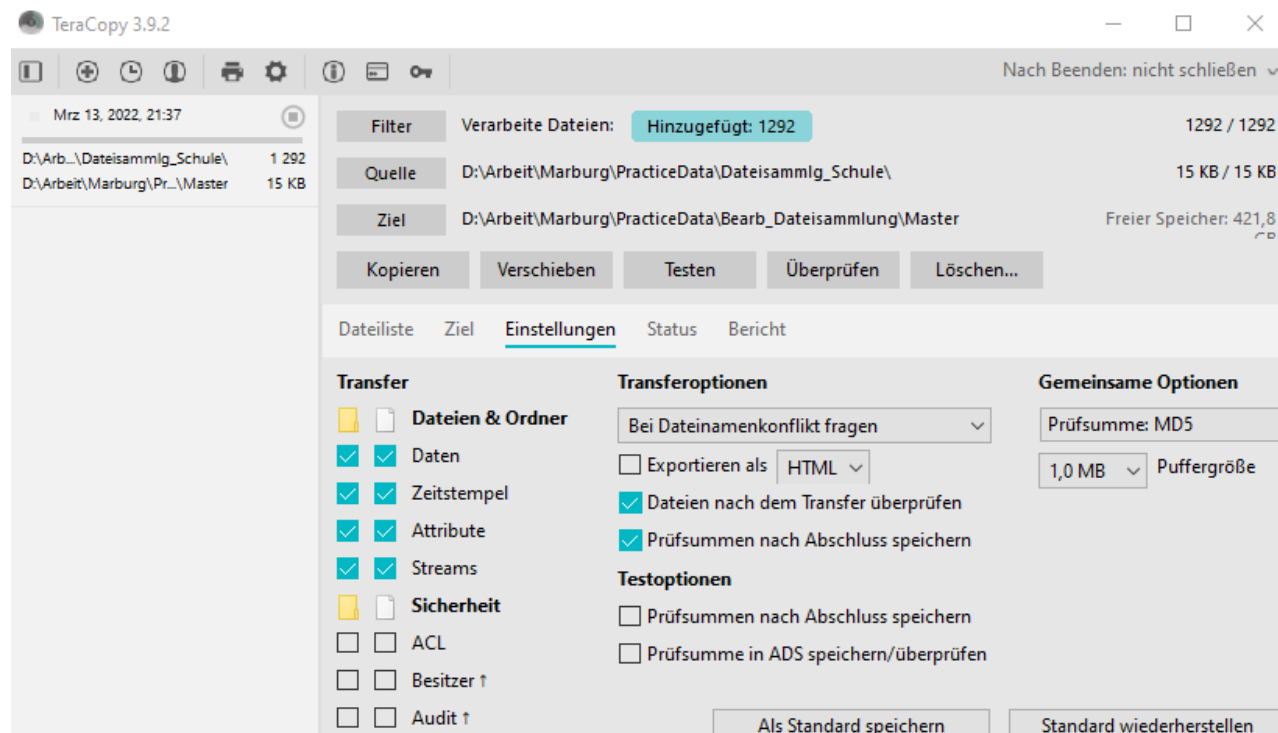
TeraCopy 3.9.2

Nach Beenden: nicht schließen

Mrz 13, 2022, 21:37

D:\Arb...\Dateisammlg_Schule\ 1 292
D:\Arbeit\Marburg\Pr...\Master 15 KB

Filter Verarbeite Dateien: Hinzugefügt: 1292 1292 / 1292

Quelle D:\Arbeit\Marburg\PracticeData\Dateisammlg_Schule\ 15 KB / 15 KB

Ziel D:\Arbeit\Marburg\PracticeData\Bearb_Dateisammlung\Master Freier Speicher: 421,8 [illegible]

Kopieren Verschieben Testen Überprüfen Löschen...

Dateiliste Ziel Einstellungen Status Bericht

Transfer
Dateien & Ordner
Daten
Zeitstempel
Attribute
Streams
Sicherheit
ACL
Besitzer ↑
Audit ↑

Transferoptionen
Bei Dateinamenkonflikt fragen
Exportieren als HTML
Dateien nach dem Transfer überprüfen
Prüfsummen nach Abschluss speichern
Testoptionen
Prüfsummen nach Abschluss speichern
Prüfsumme in ADS speichern/überprüfen

Gemeinsame Optionen
Prüfsumme: MD5
1,0 MB Puffergröße

Als Standard speichern Standard wiederherstellen